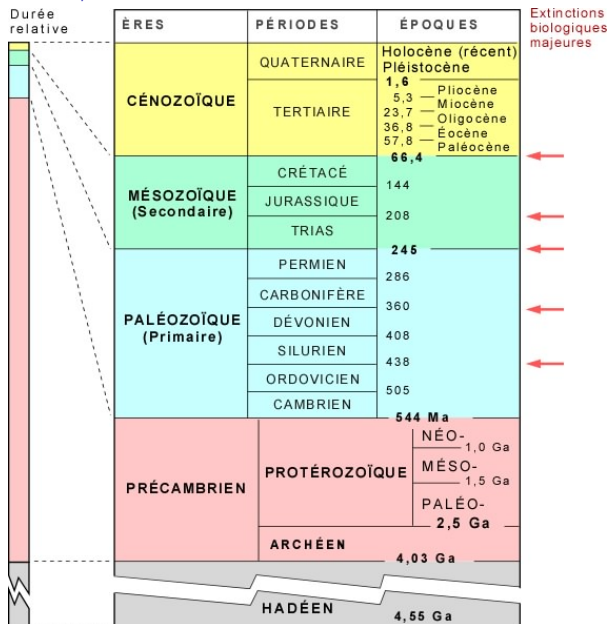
Durée relative

| ÈRES | PÉRIODES | ÉPOQUES |
|---|---|---|
| CÉNOZOÏQUE | QUATERNAIRE | Holocène (récent) Pléistocène |
| | | 1,6 |
| | TERTIAIRE | 5,3 Pliocène 23,7 Miocène 36,8 Oligocène 57,8 Éocène Paléocène |
| | | 66,4 |
| MÉSOZOÏQUE (Secondaire) | CRÉTACÉ | 144 |
| | JURASSIQUE | 208 |
| | TRIAS | 245 |
| PALÉOZOÏQUE (Primaire) | PERMIEN | 286 |
| | CARBONIFÈRE | 360 |
| | DÉVONIEN | 408 |
| | SILURIEN | 438 |
| | ORDOVICIEN | 505 |
| | CAMBRIEN | 544 Ma |
| PRÉCAMBRIEN | PROTÉROZOÏQUE | NÉO- 1,0 Ga MÉSO- 1,5 Ga PALÉO- 2,5 Ga |
| | ARCHÉEN | 4,03 Ga |
| | HADÉEN | 4,55 Ga |

Extinctions biologiques majeures